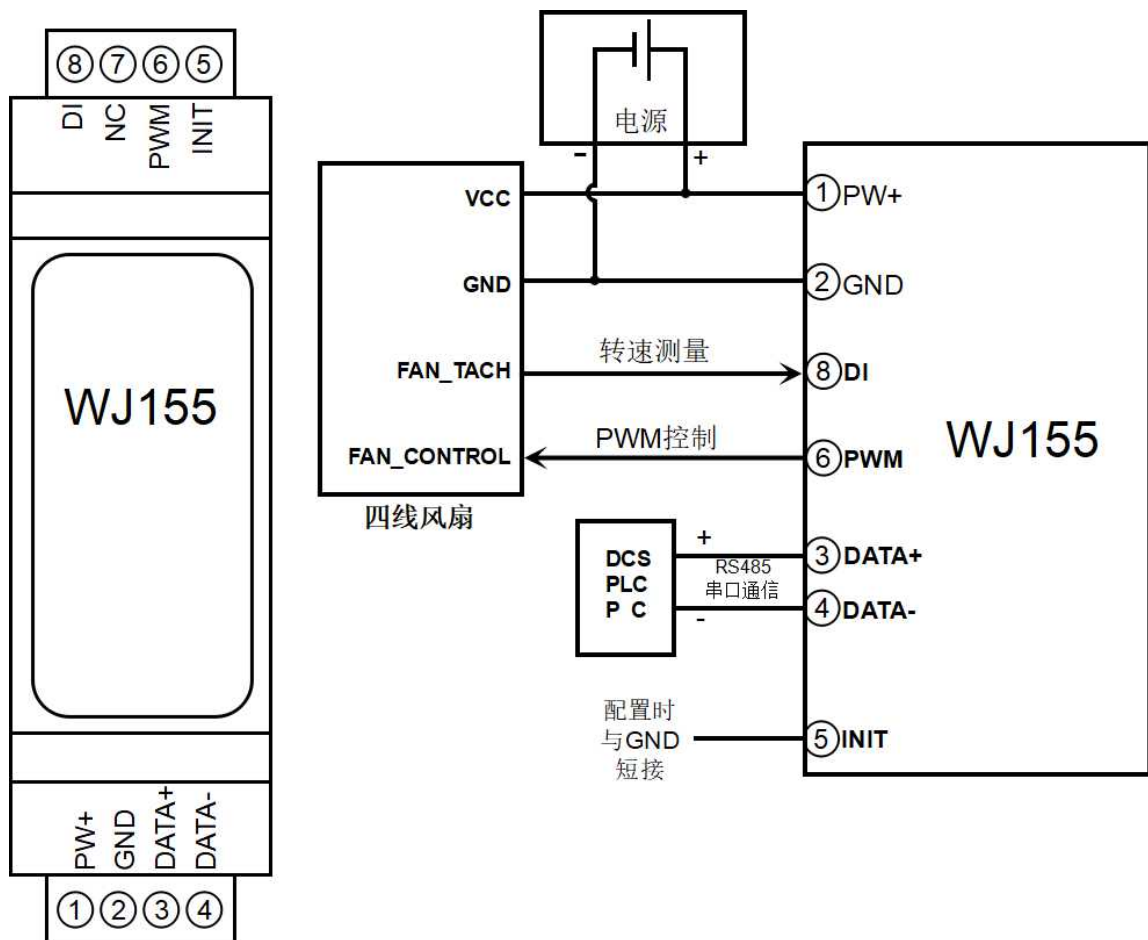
⑧⑦⑥⑤
DI NC PWM INIT

WJ155

PW+ GND DATA+ DATA-
①②③④

电源
- +

VCC
GND
FAN_TACH
FAN_CONTROL
四线风扇

转速测量
PWM控制

①PW+
②GND
⑧DI
⑥PWM

WJ155

DCS
PLC
P C

+
RS485
串口通信
-

③DATA+
④DATA-

配置时
与GND
短接

⑤INIT